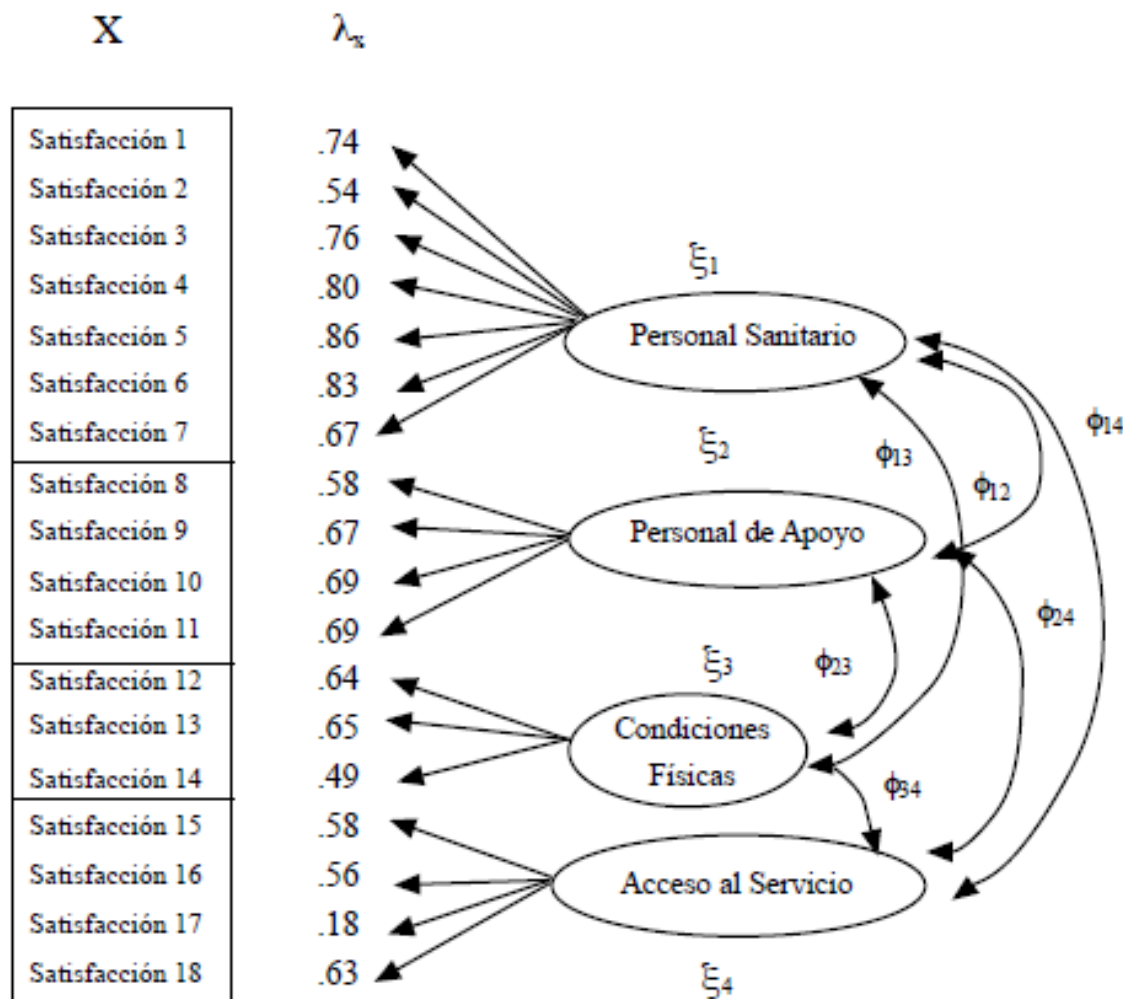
X $\lambda_x$

Satisfacción 1 .74
Satisfacción 2 .54
Satisfacción 3 .76
Satisfacción 4 .80
Satisfacción 5 .86
Satisfacción 6 .83
Satisfacción 7 .67
Satisfacción 8 .58
Satisfacción 9 .67
Satisfacción 10 .69
Satisfacción 11 .69
Satisfacción 12 .64
Satisfacción 13 .65
Satisfacción 14 .49
Satisfacción 15 .58
Satisfacción 16 .56
Satisfacción 17 .18
Satisfacción 18 .63

$\xi_1$
Personal Sanitario
$\xi_2$
Personal de Apoyo
$\xi_3$
Condiciones Físicas
Acceso al Servicio
$\xi_4$

$\phi_{14}$
$\phi_{13}$
$\phi_{12}$
$\phi_{24}$
$\phi_{23}$
$\phi_{34}$